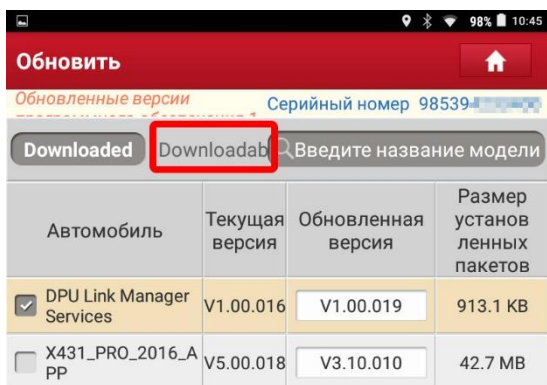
98% 10:45

Обновить

Обновленные версии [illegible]

Серийный номер 98539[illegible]

Downloaded

Downloadab

Введите название модели

| Автомобиль | Текущая версия | Обновленная версия | Размер установ ленных пакетов |
|---|---|---|---|
| DPU Link Manager Services | V1.00.016 | V1.00.019 | 913.1 KB |
| X431_PRO_2016_APP | V5.00.018 | V3.10.010 | 42.7 MB |